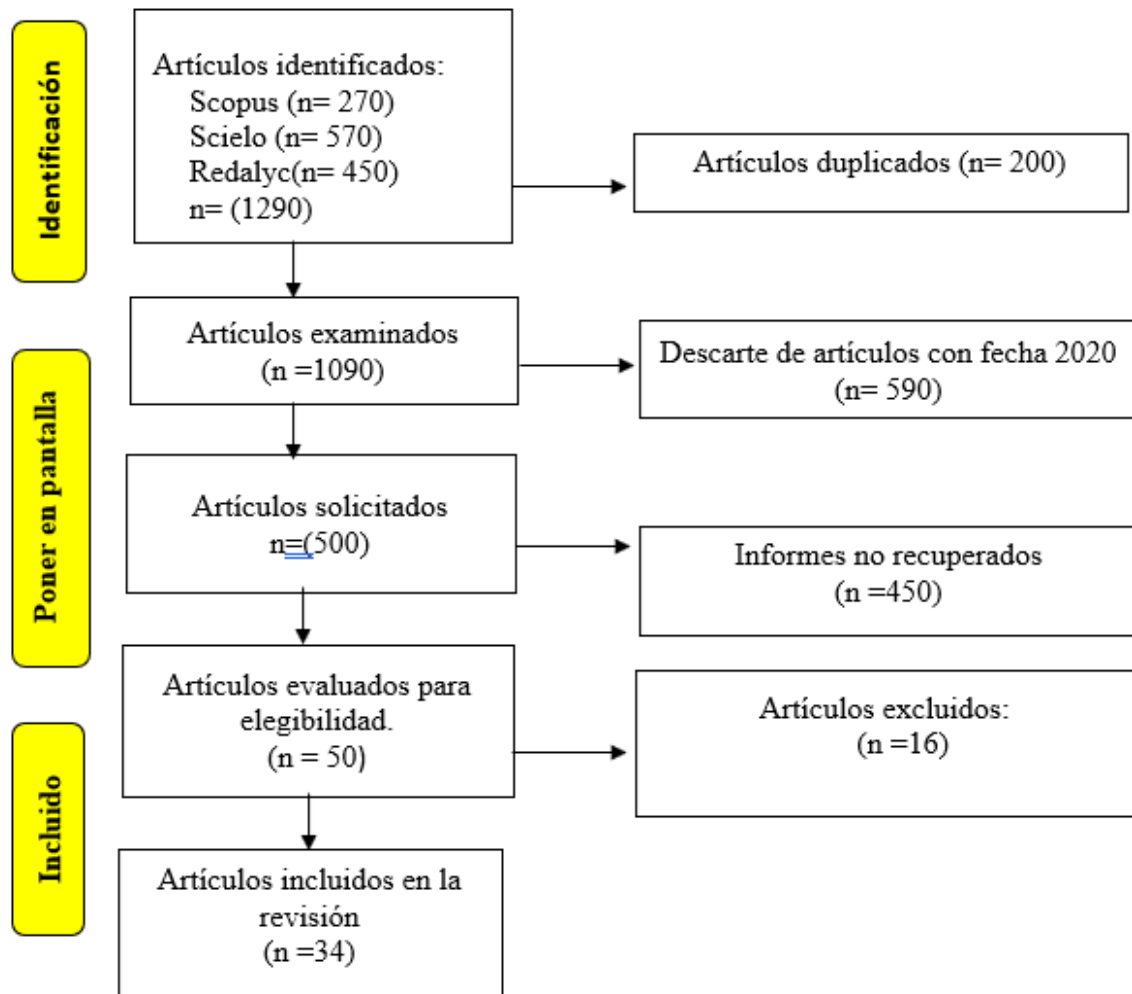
Identificación

Artículos identificados:
Scopus (n= 270)
Scielo (n= 570)
Redalyc(n= 450)
n= (1290)

Artículos duplicados (n= 200)

Poner en pantalla

Artículos examinados
(n =1090)

Descarte de artículos con fecha 2020
(n= 590)

Artículos solicitados
n=(500)

Informes no recuperados
(n =450)

Incluido

Artículos evaluados para elegibilidad.
(n = 50)

Artículos excluidos:
(n =16)

Artículos incluidos en la revisión
(n =34)